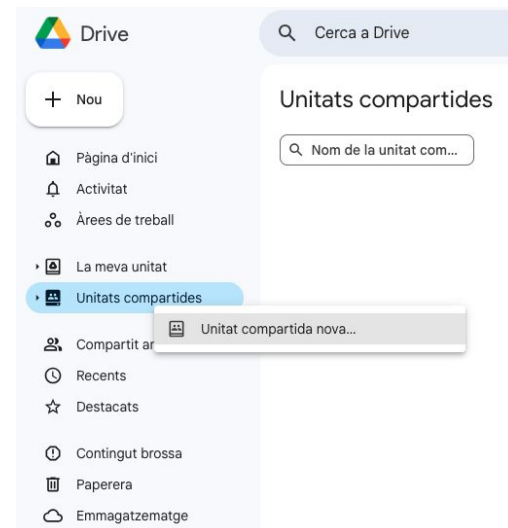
Drive

Cerca a Drive

Nou

Unitats compartides

Nom de la unitat com...

Pàgina d'inici
Activitat
Àrees de treball

La meva unitat
Unitats compartides

Unitat compartida nova...

Compartit an
Recents
Destacats

Contingut brossa
Paperera
Emmagatzematge